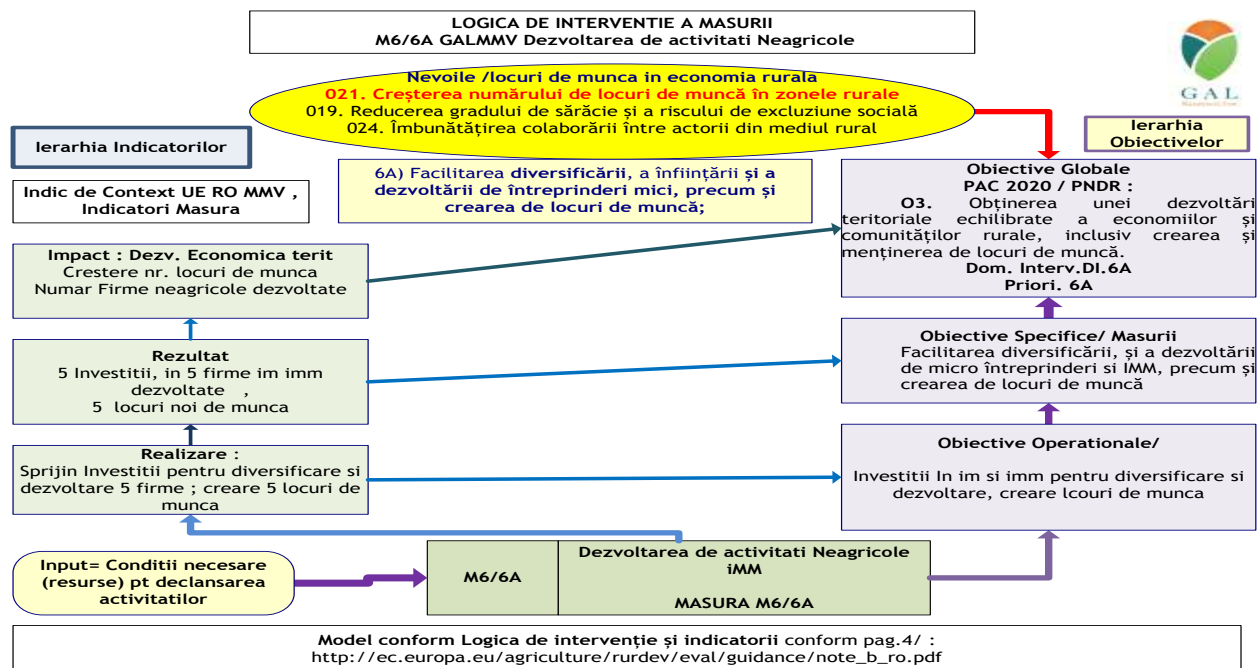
LOGICA DE INTERVENTIE A MASURII
M6/6A GALMMV Dezvoltarea de activitati Neagricole

GAL

Nevoile /locuri de munca in economia rurala
021. Creşterea numărului de locuri de muncă în zonele rurale
019. Reducerea gradului de sărăcie şi a riscului de excluziune socială
024. Îmbunătăţirea colaborării între actorii din mediul rural

Ierarhia Indicatorilor

Ierarhia Obiectivelor

Indic de Context UE RO MMV , Indicatori Masura

6A) Facilitarea diversificării, a înființării și a dezvoltării de întreprinderi mici, precum și crearea de locuri de muncă;

Obiective Globale
PAC 2020 / PNDR :
O3. Obținerea unei dezvoltări teritoriale echilibrate a economiilor și comunităților rurale, inclusiv crearea și menținerea de locuri de muncă.
Dom. Interv.DI.6A
Priori. 6A

Impact : Dezv. Economica terit
Crestere nr. locuri de munca
Numar Firme neagricole dezvoltate

Obiective Specifice/ Masurii
Facilitarea diversificării, şi a dezvoltării de micro întreprinderi si IMM, precum şi crearea de locuri de muncă

Rezultat
5 Investitii, in 5 firme im imm dezvoltate ,
5 locuri noi de munca

Realizare :
Sprijin Investitii pentru diversificare si dezvoltare 5 firme ; creare 5 locuri de munca

Obiective Operationale/
Investitii In im si imm pentru diversificare si dezvoltare, creare lcouri de munca

Input= Conditii necesare (resurse) pt declansarea activitatilor

M6/6A

Dezvoltarea de activitati Neagricole iMM
MASURA M6/6A

Model conform Logica de intervenție și indicatorii conform pag.4/ :
http://ec.europa.eu/agriculture/rurdev/eval/guidance/note_b_ro.pdf